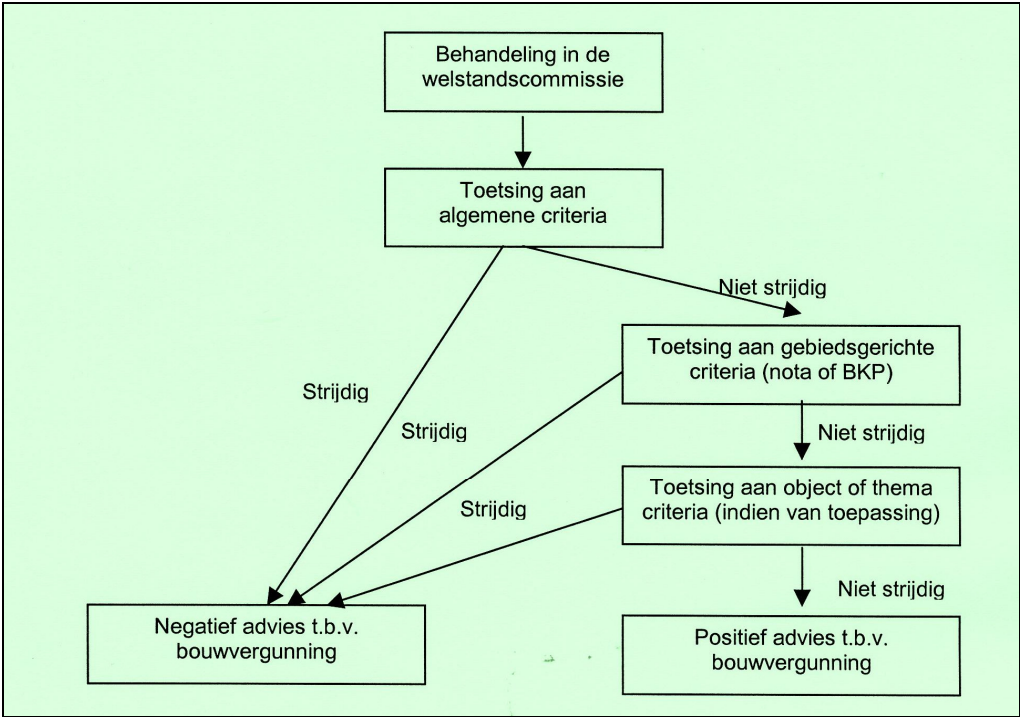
Behandeling in de welstandscommissie

Toetsing aan algemene criteria

Niet strijdig

Toetsing aan gebiedsgerichte criteria (nota of BKP)

Strijdig

Strijdig

Niet strijdig

Toetsing aan object of thema criteria (indien van toepassing)

Strijdig

Niet strijdig

Negatief advies t.b.v. bouwvergunning

Positief advies t.b.v. bouwvergunning